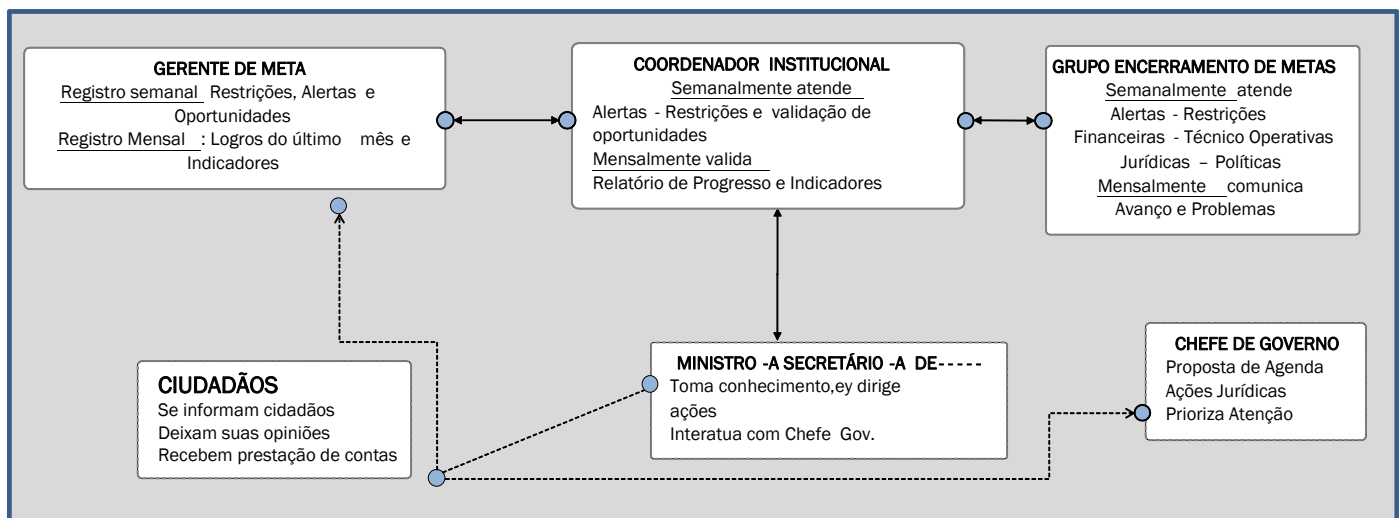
GERENTE DE META
Registro semanal Restrições, Alertas e Oportunidades
Registro Mensal : Logros do último mês e Indicadores

COORDENADOR INSTITUCIONAL
Semanalmente atende
Alertas - Restrições e validação de oportunidades
Mensalmente valida
Relatório de Progresso e Indicadores

GRUPO ENCERRAMENTO DE METAS
Semanalmente atende
Alertas - Restrições
Financeiras - Técnico Operativas
Jurídicas – Políticas
Mensalmente comunica
Avanço e Problemas

CIUDADÃOS
Se informam cidadãos
Deixam suas opiniões
Recebem prestação de contas

MINISTRO -A SECRETÁRIO -A DE-----
Toma conhecimento,ey dirige ações
Interatua com Chefe Gov.

CHEFE DE GOVERNO
Proposta de Agenda
Ações Jurídicas
Prioriza Atenção